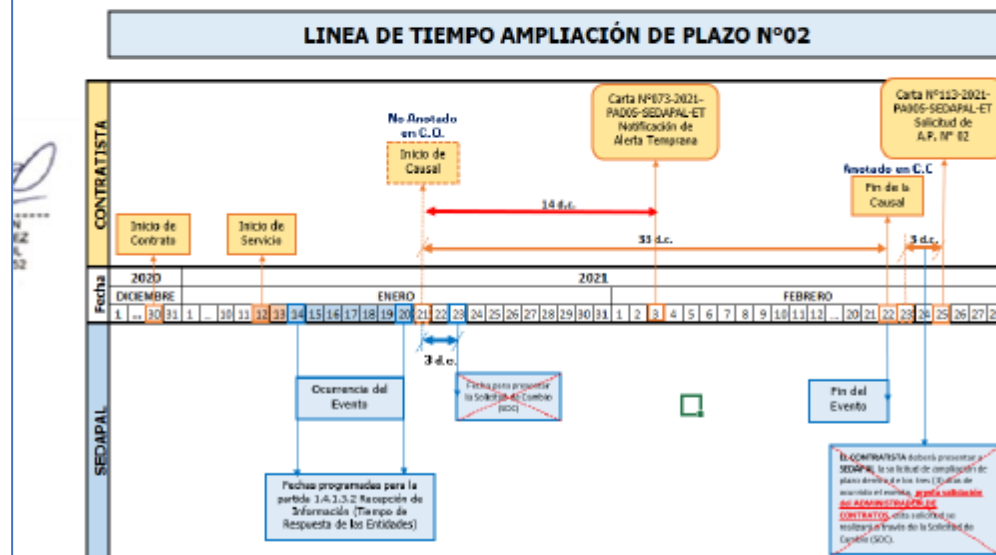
LINEA DE TIEMPO AMPLIACIÓN DE PLAZO N°02

CONTRATISTA

No Anotado en C.O.

Inicio de Causal

Carta N°073-2021-PA005-SEDAPAL-ET Notificación de Alerta Temprana

Carta N°113-2021-PA005-SEDAPAL-ET Solicitud de A.P. N° 02

Anotado en C.C

Fin de la Causal

Inicio de Contrato

Inicio de Servicio

14 d.c.

33 d.c.

3 d.c.

Fecha

2020

2021

DICIEMBRE

ENERO

FEBRERO

| 1 | ... | 30 | 31 | 1 | ... | 10 | 11 | 12 | 13 | 14 | 15 | 16 | 17 | 18 | 19 | 20 | 21 | 22 | 23 | 24 | 25 | 26 | 27 | 28 | 29 | 30 | 31 | 1 | 2 | 3 | 4 | 5 | 6 | 7 | 8 | 9 | 10 | 11 | 12 | ... | 20 | 21 | 22 | 23 | 24 | 25 | 26 | 27 | 2 |
|---|---|---|---|---|---|---|---|---|---|---|---|---|---|---|---|---|---|---|---|---|---|---|---|---|---|---|---|---|---|---|---|---|---|---|---|---|---|---|---|---|---|---|---|---|---|---|---|---|---|

SEDAPAL

3 d.c.

Ocurrencia del Evento

Fecha para presentar la Solicitud de Cambio (SOC)

Fin del Evento

Fechas programadas para la partida 1.4.1.3.2 Recepción de Información (Tiempo de Respuesta de las Entidades)

EL CONTRATISTA deberá presentar a SEDAPAL, la solicitud de ampliación de plazo dentro de los tres (3) días de ocurrido el evento, previa notificación del ADMINISTRADOR DE CONTRATOS, dicha solicitud se realizará a través de la Solicitud de Cambio (SOC).